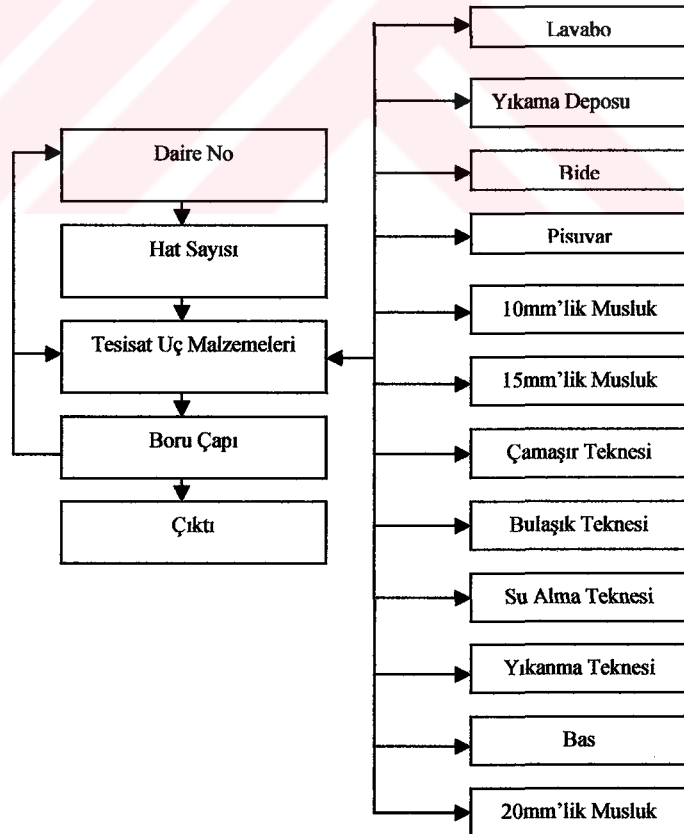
Daire No

Hat Sayısı

Tesisat Uç Malzemeleri

Boru Çapı

Çıktı

Lavabo

Yıkama Deposu

Bide

Pisuvar

10mm'lik Musluk

15mm'lik Musluk

Çamaşır Teknesi

Bulaşık Teknesi

Su Alma Teknesi

Yıkanma Teknesi

Bas

20mm'lik Musluk